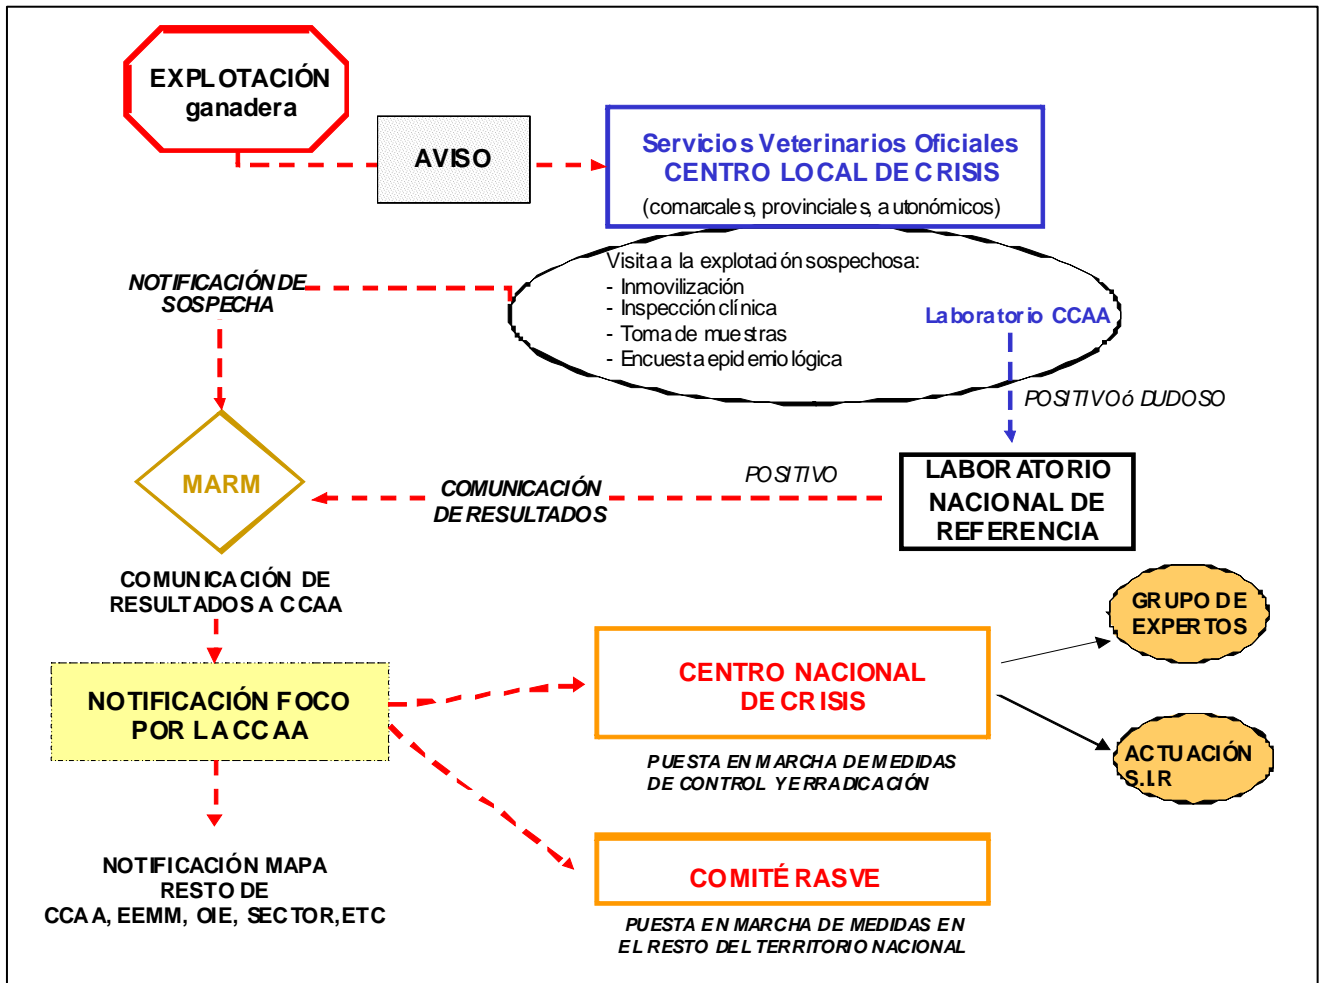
EXPLOTACIÓN ganadera

AVISO

Servicios Veterinarios Oficiales
CENTRO LOCAL DE CRISIS
(comarcales, provinciales, autonómicos)

NOTIFICACIÓN DE SOSPECHA

Visita a la explotación sospechosa:
- Inmovilización
- Inspección clínica
- Toma de muestras
- Encuesta epidemiológica

Laboratorio CCAA

POSITIVO ó DUDOSO

MARM

COMUNICACIÓN DE RESULTADOS

POSITIVO

LABORATORIO NACIONAL DE REFERENCIA

COMUNICACIÓN DE RESULTADOS A CCAA

GRUPO DE EXPERTOS

NOTIFICACIÓN FOCO POR LA CCAA

CENTRO NACIONAL DE CRISIS

ACTUACIÓN S.I.R

PUESTA EN MARCHA DE MEDIDAS DE CONTROL Y ERRADICACIÓN

NOTIFICACIÓN MAPA RESTO DE CCAA, EEMM, OIE, SECTOR,ETC

COMITÉ RASVE

PUESTA EN MARCHA DE MEDIDAS EN EL RESTO DEL TERRITORIO NACIONAL